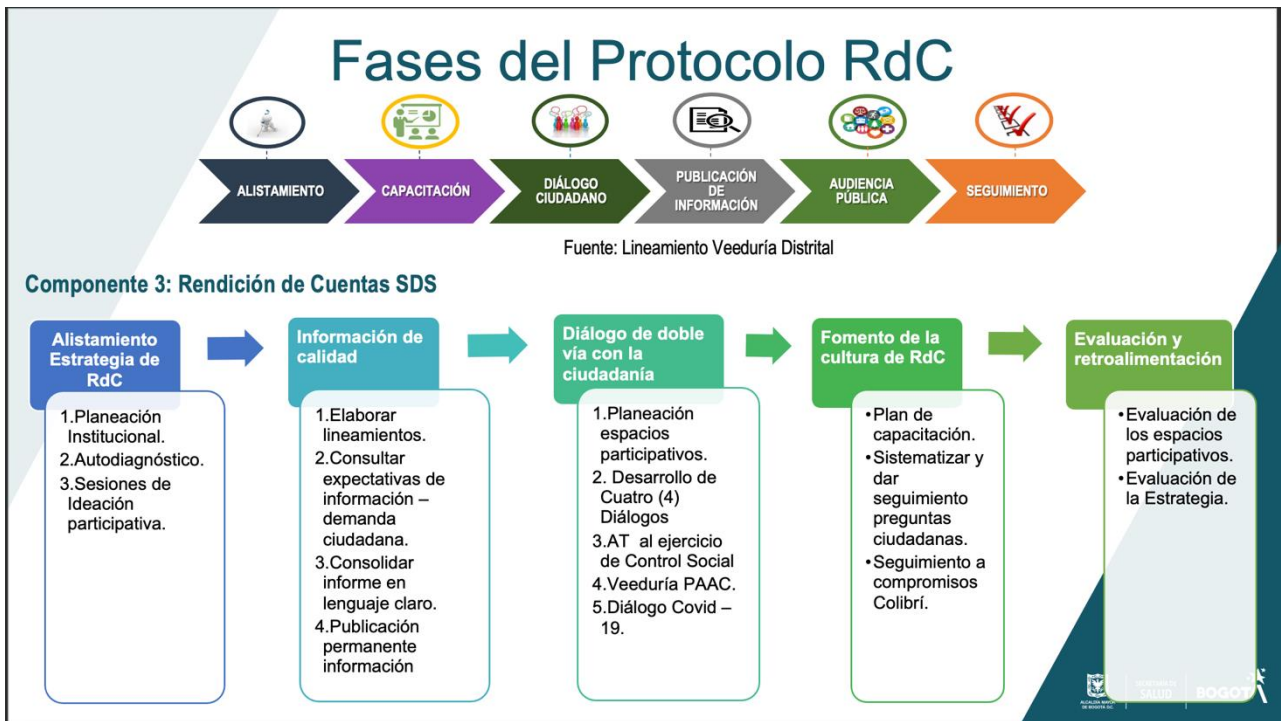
Fases del Protocolo RdC

ALISTAMIENTO

CAPACITACIÓN

DIÁLOGO CIUDADANO

PUBLICACIÓN DE INFORMACIÓN

AUDIENCIA PÚBLICA

SEGUIMIENTO

Fuente: Lineamiento Veeduría Distrital

Componente 3: Rendición de Cuentas SDS

Alistamiento Estrategia de RdC

1.Planeación Institucional.
2.Autodiagnóstico.
3.Sesiones de Ideación participativa.

Información de calidad

1.Elaborar lineamientos.
2.Consultar expectativas de información – demanda ciudadana.
3.Consolidar informe en lenguaje claro.
4.Publicación permanente información

Diálogo de doble vía con la ciudadanía

1.Planeación espacios participativos.
2. Desarrollo de Cuatro (4) Diálogos
3.AT al ejercicio de Control Social
4.Veeduría PAAC.
5.Diálogo Covid – 19.

Fomento de la cultura de RdC

•Plan de capacitación.
•Sistematizar y dar seguimiento preguntas ciudadanas.
•Seguimiento a compromisos Colibrí.

Evaluación y retroalimentación

•Evaluación de los espacios participativos.
•Evaluación de la Estrategia.

ALCALDÍA MAYOR DE BOGOTÁ D.C. SECRETARÍA DE SALUD BOGOTÁ